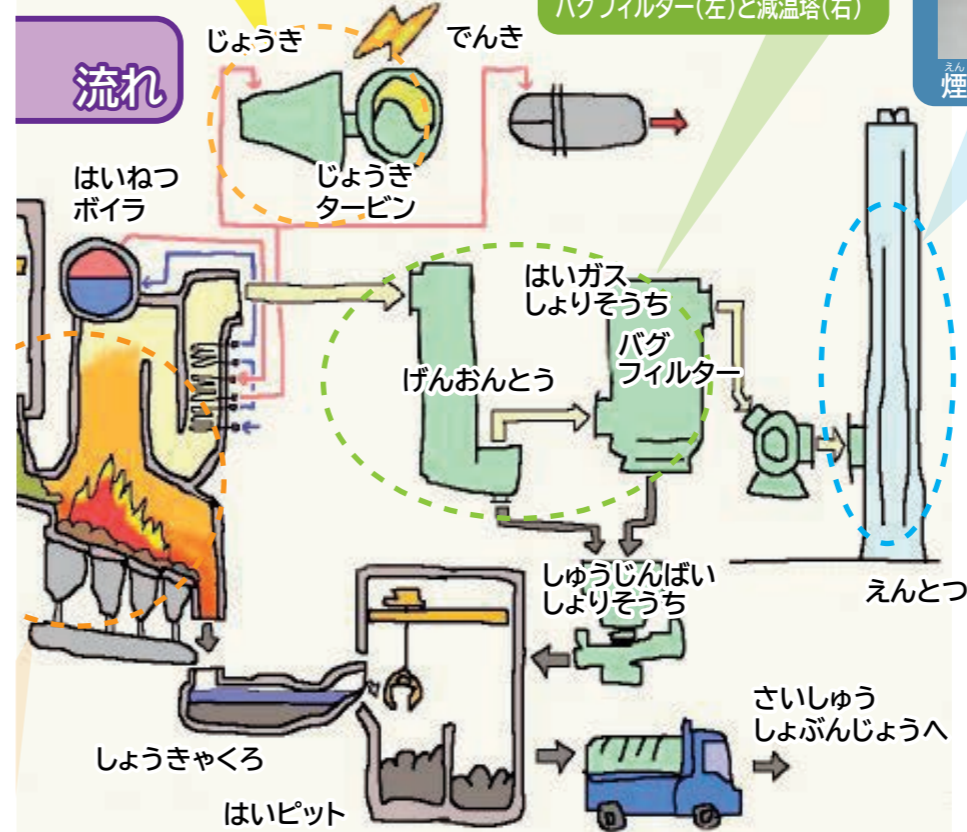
流れ

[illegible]グフィルター(左)と減温塔(右)

えん
煙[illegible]

じょうき

でんき

じょうき
タービン

はいねつ
ボイラ

はいガス
しょりそうち

バグ
フィルター

げんおんとう

しゅうじんばい
しょりそうち

えんとつ

さいしゅう
しょぶんじょうへ

しょうきゃくろ

はいピット